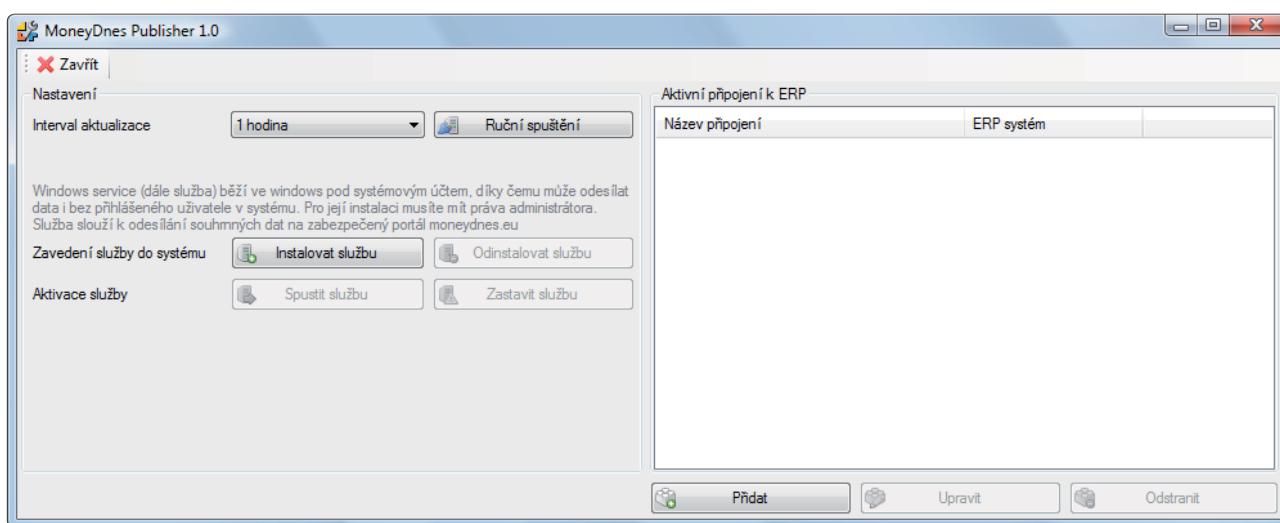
MoneyDnes Publisher 1.0

Zavřít

Nastavení

Interval aktualizace
1 hodina
Ruční spuštění

Windows service (dále služba) běží ve windows pod systémovým účtem, díky čemu může odesílat data i bez přihlášeného uživatele v systému. Pro její instalaci musíte mít práva administrátora. Služba slouží k odesílání souhrnných dat na zabezpečený portál moneydnes.eu

Zavedení služby do systému
Instalovat službu
Odinstalovat službu

Aktivace služby
Spustit službu
Zastavit službu

Aktivní připojení k ERP

| Název připojení | ERP systém | |
|---|---|---|

Přidat
Upravit
Odstranit